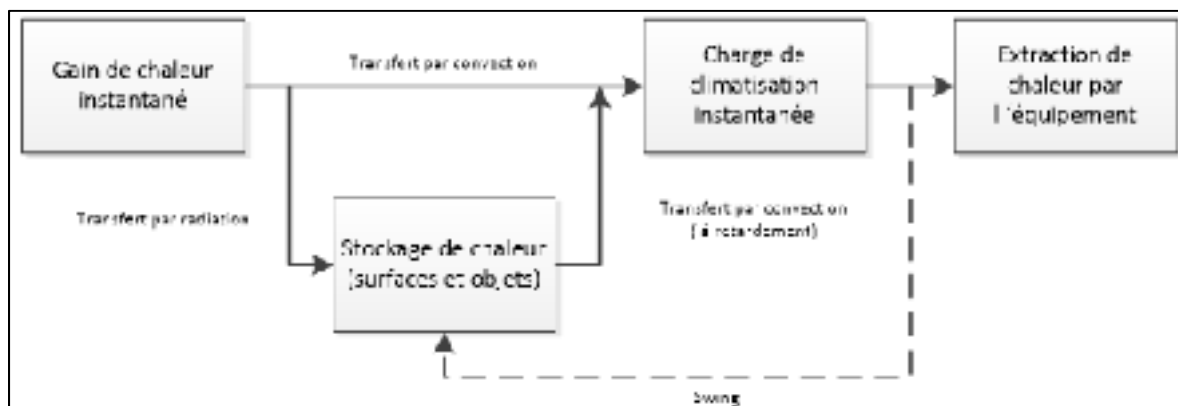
Gain de chaleur instantané

Transfert par convection

Charge de climatisation instantanée

Extraction de chaleur par l'équipement

Transfert par radiation

Stockage de chaleur (surfaces et objets)

Transfert par convection (à retardement)

Swing